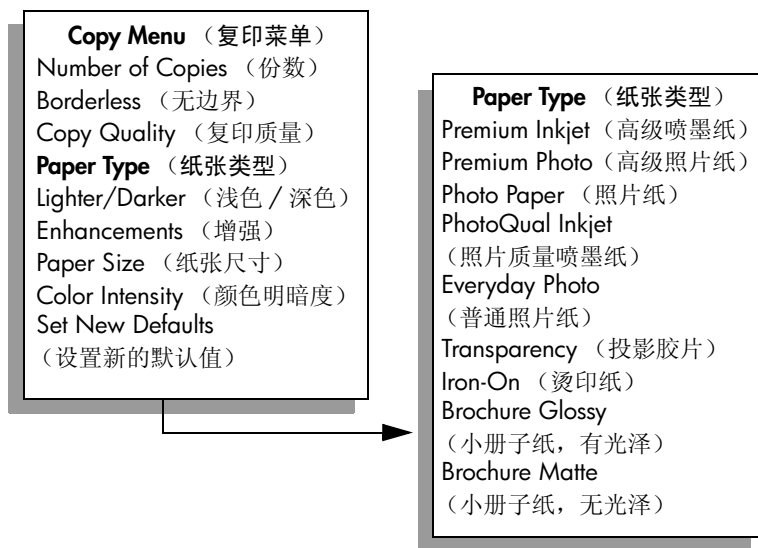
**Copy Menu** （复印菜单）
Number of Copies （份数）
Borderless （无边界）
Copy Quality （复印质量）
**Paper Type** （纸张类型）
Lighter/Darker （浅色 / 深色）
Enhancements （增强）
Paper Size （纸张尺寸）
Color Intensity （颜色明暗度）
Set New Defaults
（设置新的默认值）

**Paper Type** （纸张类型）
Premium Inkjet（高级喷墨纸）
Premium Photo（高级照片纸）
Photo Paper （照片纸）
PhotoQual Inkjet
（照片质量喷墨纸）
Everyday Photo
（普通照片纸）
Transparency （投影胶片）
Iron-On （烫印纸）
Brochure Glossy
（小册子纸，有光泽）
Brochure Matte
（小册子纸，无光泽）